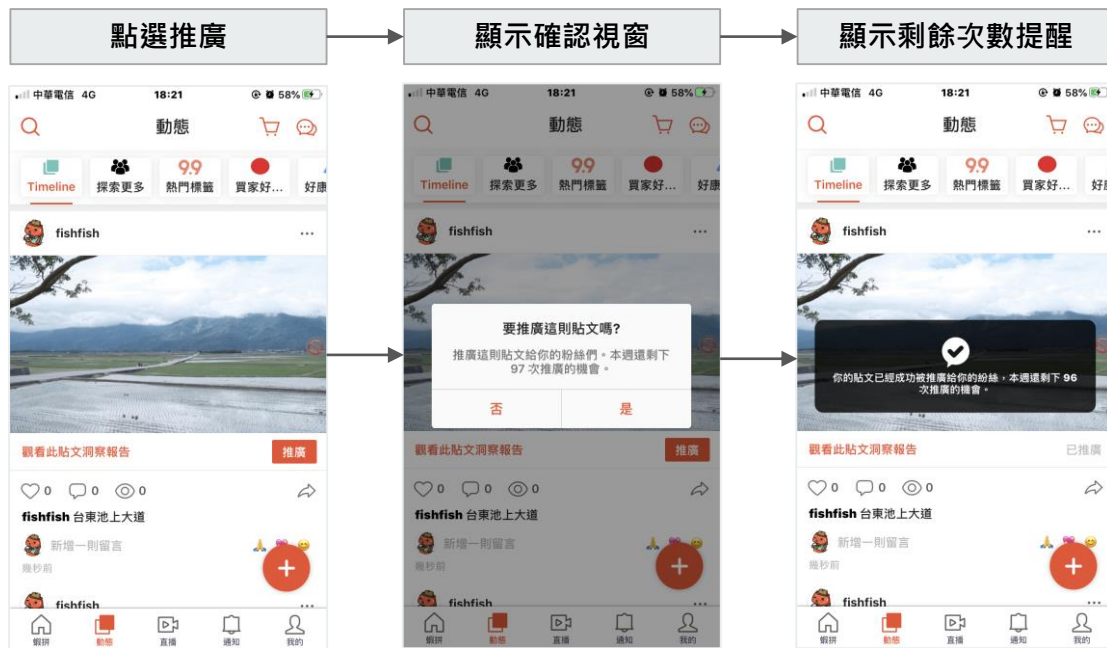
點選推廣

顯示確認視窗

顯示剩餘次數提醒

中華電信 4G 18:21 58%

動態

Timeline 探索更多 9.9 熱門標籤 買家好... 好康

fishfish ...

觀看此貼文洞察報告 推廣

0 0 0

fishfish 台東池上大道

新增一則留言

幾秒前

fishfish

蝦拼 動態 直播 通知 我的

中華電信 4G 18:21 58%

動態

Timeline 探索更多 9.9 熱門標籤 買家好... 好康

fishfish ...

要推廣這則貼文嗎?

推廣這則貼文給你的粉絲們。本週還剩下 97 次推廣的機會。

否 是

觀看此貼文洞察報告 推廣

0 0 0

fishfish 台東池上大道

新增一則留言

幾秒前

fishfish

蝦拼 動態 直播 通知 我的

中華電信 4G 18:21 58%

動態

Timeline 探索更多 9.9 熱門標籤 買家好... 好

fishfish ...

你的貼文已經成功被推廣給你的粉絲，本週還剩下 96 次推廣的機會。

觀看此貼文洞察報告 已推廣

0 0 0

fishfish 台東池上大道

新增一則留言

幾秒前

fishfish

蝦拼 動態 直播 通知 我的